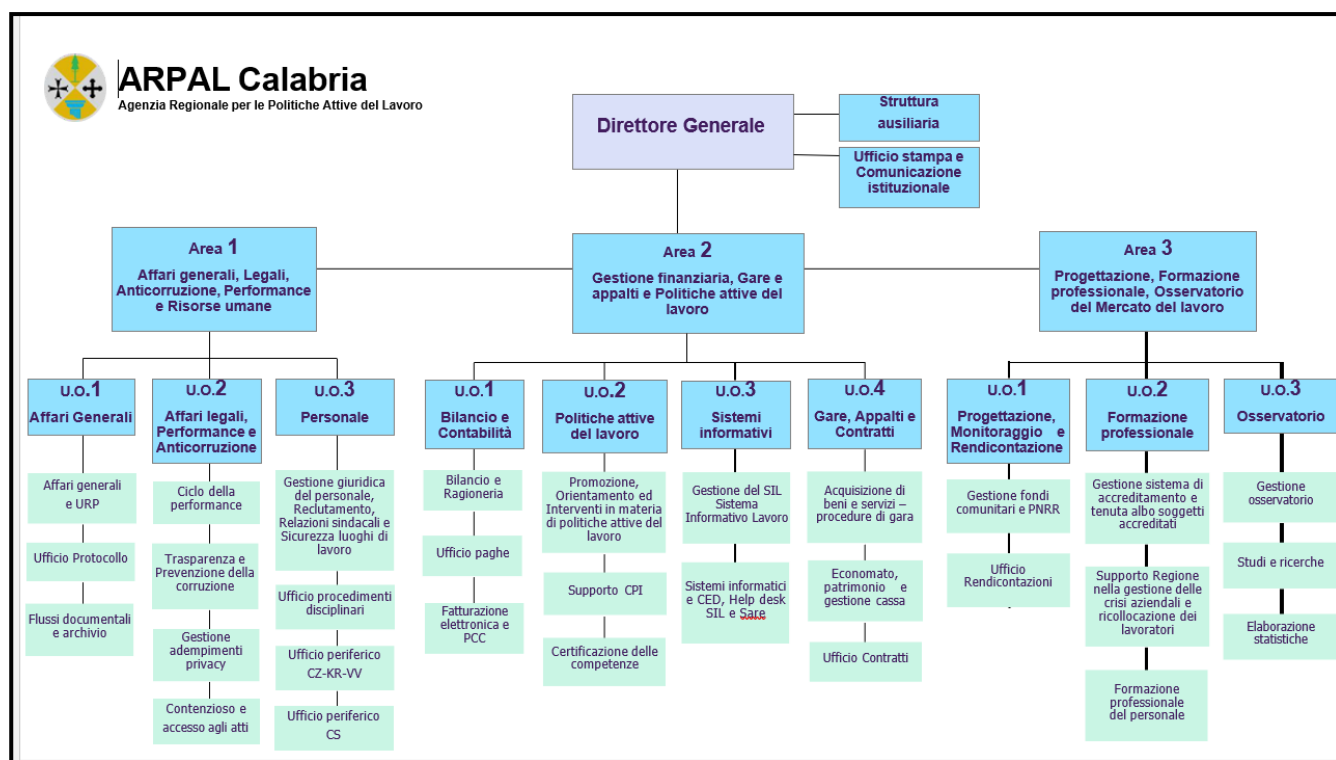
ARPAL Calabria
Agenzia Regionale per le Politiche Attive del Lavoro

Direttore Generale

Struttura ausiliaria

Ufficio stampa e Comunicazione istituzionale

Area 1
Affari generali, Legali, Anticorruzione, Performance e Risorse umane

Area 2
Gestione finanziaria, Gare e appalti e Politiche attive del lavoro

Area 3
Progettazione, Formazione professionale, Osservatorio del Mercato del lavoro

U.O.1
Affari Generali

Affari generali e URP

Ufficio Protocollo

Flussi documentali e archivio

U.O.2
Affari legali, Performance e Anticorruzione

Ciclo della performance

Trasparenza e Prevenzione della corruzione

Gestione adempimenti privacy

Contenzioso e accesso agli atti

U.O.3
Personale

Gestione giuridica del personale, Reclutamento, Relazioni sindacali e Sicurezza luoghi di lavoro

Ufficio procedimenti disciplinari

Ufficio periferico CZ-KR-VV

Ufficio periferico CS

U.O.1
Bilancio e Contabilità

Bilancio e Ragioneria

Ufficio paghe

Fatturazione elettronica e PCC

U.O.2
Politiche attive del lavoro

Promozione, Orientamento ed Interventi in materia di politiche attive del lavoro

Supporto CPI

Certificazione delle competenze

U.O.3
Sistemi informativi

Gestione del SIL Sistema Informativo Lavoro

Sistemi informatici e CED, Help desk SIL e Sare

U.O.4
Gare, Appalti e Contratti

Acquisizione di beni e servizi – procedure di gara

Economato, patrimonio e gestione cassa

Ufficio Contratti

U.O.1
Progettazione, Monitoraggio e Rendicontazione

Gestione fondi comunitari e PNRR

Ufficio Rendicontazioni

U.O.2
Formazione professionale

Gestione sistema di accreditamento e tenuta albo soggetti accreditati

Supporto Regione nella gestione delle crisi aziendali e ricollocazione dei lavoratori

Formazione professionale del personale

U.O.3
Osservatorio

Gestione osservatorio

Studi e ricerche

Elaborazione statistiche